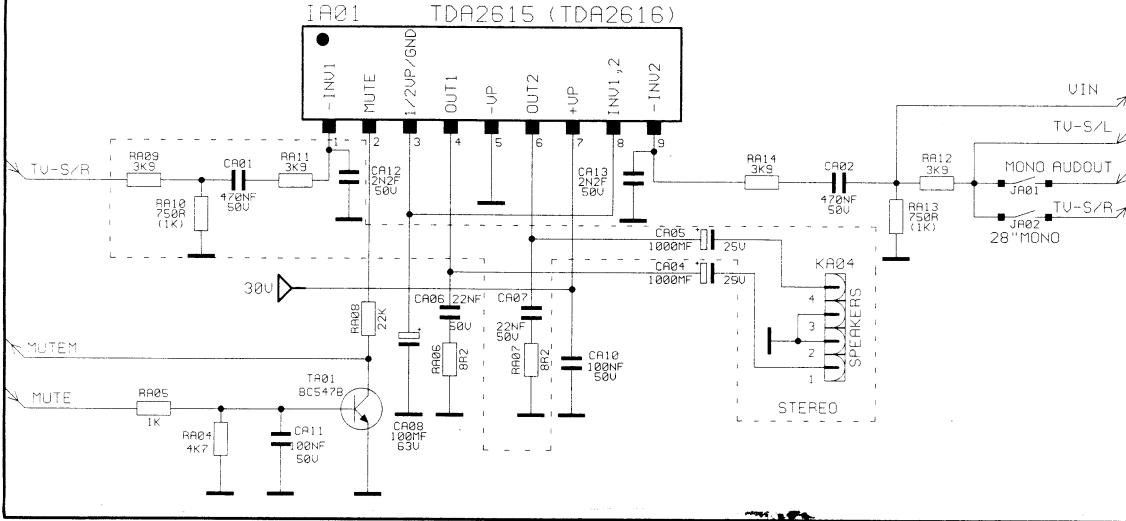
IA01 TDA2615 (TDA2616)

-INV1
MUTE
1/2VP/GND
OUT1
-VP
OUT2
+VP
INV1,2
-INV2

1 2 3 4 5 6 7 8 9

TV-S/R
RA09 3K9
CA01 470NF 50V
RA11 3K9
RA10 750R (1K)
CA12 2N2F 50V
CA13 2N2F 50V
RA14 3K9
CA02 470NF 50V
RA12 3K9
RA13 750R (1K)
VIN
TV-S/L
MONO AUDOUT
JA01
JA02
TV-S/R
28"MONO
CA05 1000MF 25V
CA04 1000MF 25V
KA04
4 3 2 1
SPEAKERS
STEREO
30V
RA08 22K
CA06 22NF 50V
CA07 22NF 50V
RA06 8R2
RA07 8R2
CA10 100NF 50V
MUTEM
MUTE
RA05 1K
TA01 BC547B
RA04 4K7
CA11 100NF 50V
CA08 100MF 63V